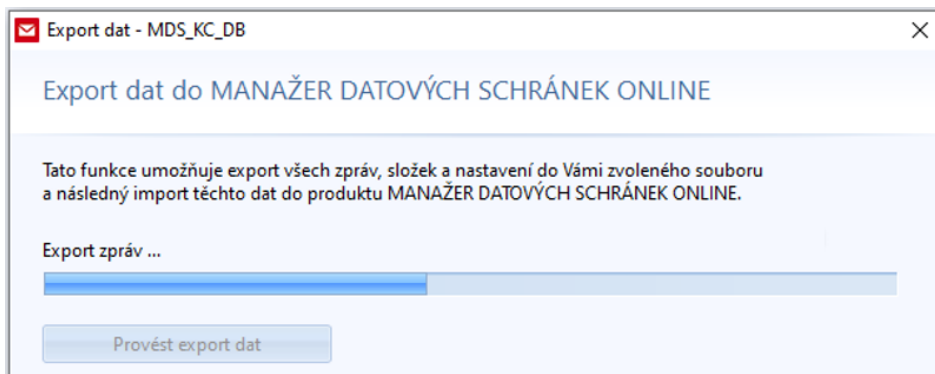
Export dat - MDS_KC_DB

Export dat do MANAŽER DATOVÝCH SCHRÁNEK ONLINE

Tato funkce umožňuje export všech zpráv, složek a nastavení do Vámi zvoleného souboru a následný import těchto dat do produktu MANAŽER DATOVÝCH SCHRÁNEK ONLINE.

Export zpráv ...

Provést export dat